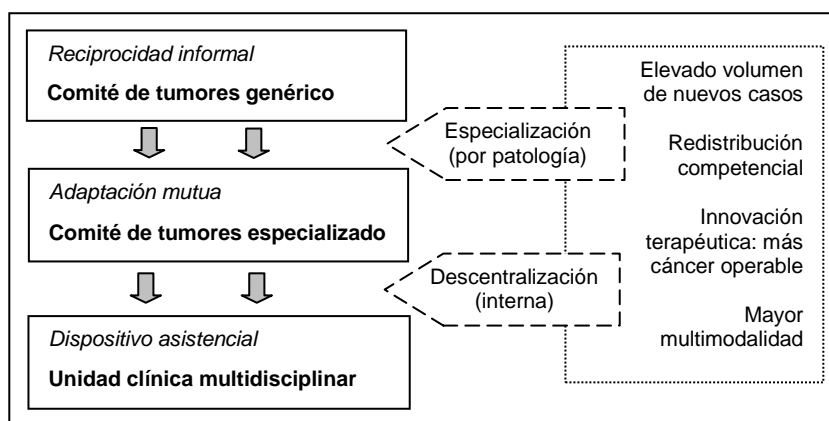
Reciprocidad informal

**Comité de tumores genérico**

Especialización (por patología)

Adaptación mutua

**Comité de tumores especializado**

Descentralización (interna)

Dispositivo asistencial

**Unidad clínica multidisciplinar**

Elevado volumen de nuevos casos

Redistribución competencial

Innovación terapéutica: más cáncer operable

Mayor multimodalidad